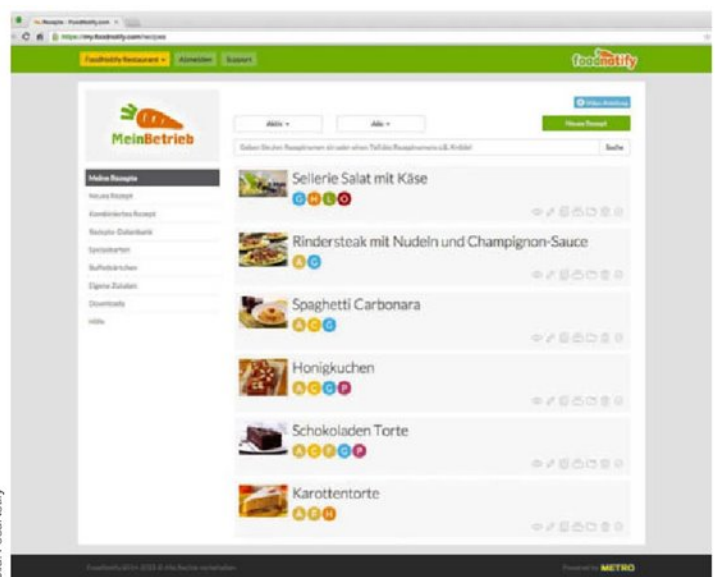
Rezepte - FoodNotify.com

https://my.foodnotify.com/recipes

FoodNotify Restaurant ▾ Abmelden Support

foodnotify

MeinBetrieb

Video Anleitung

Aktiv ▾

Alle ▾

Neues Rezept

Geben Sie den Rezeptnamen ist oder einen Teil des Rezeptnamens z.B. Artikel

Suche

Meine Rezepte
Neues Rezept
Kombiniertes Rezept
Rezepte-Datenbank
Speisekarten
Buffetkärtchen
Eigene Zutaten
Downloads
Hilfe

Sellerie Salat mit Käse
G H L O

Rindersteak mit Nudeln und Champignon-Sauce
A G

Spaghetti Carbonara
A C G

Honigkuchen
A C G P

Schokoladen Torte
A C F G P

Karottentorte
A E H

FoodNotify 2014-2015 © Alle Rechte vorbehalten

Powered by METRO

Foto: FoodNotify